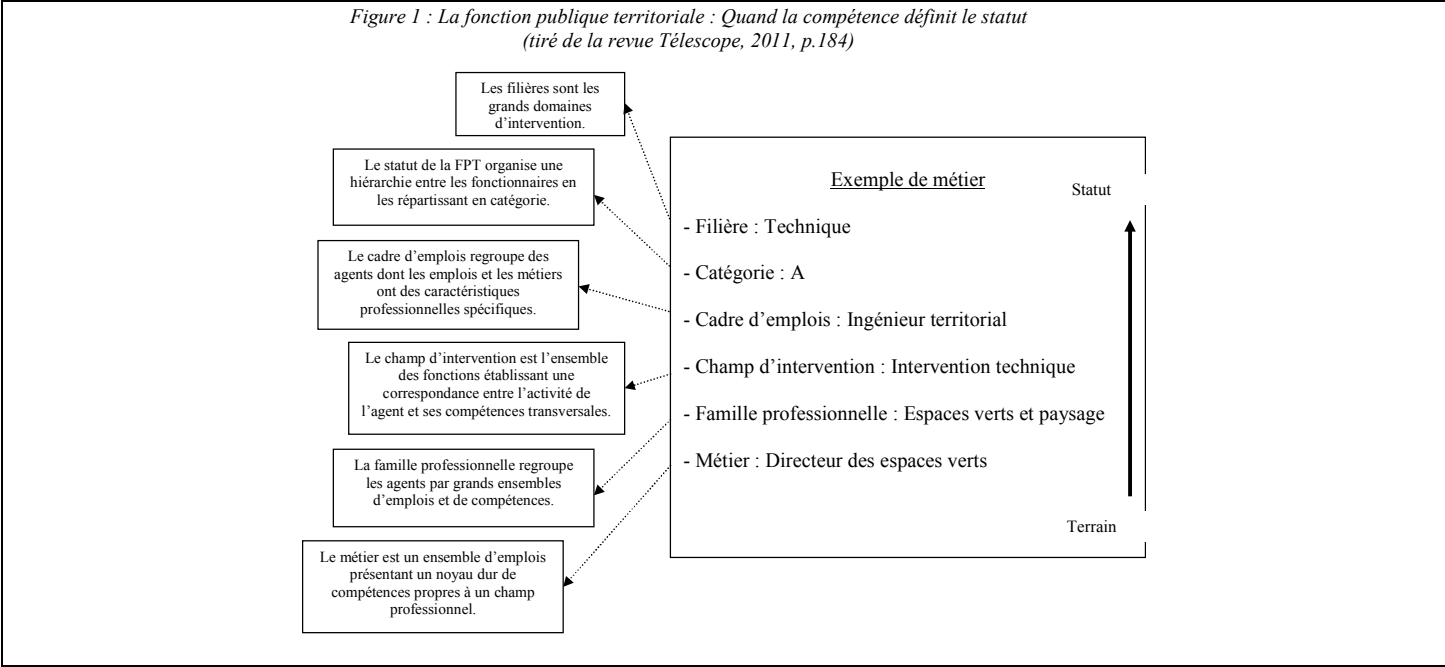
*Figure 1 : La fonction publique territoriale : Quand la compétence définit le statut (tiré de la revue Télescope, 2011, p.184)*

Les filières sont les grands domaines d'intervention.

Le statut de la FPT organise une hiérarchie entre les fonctionnaires en les répartissant en catégorie.

Le cadre d'emplois regroupe des agents dont les emplois et les métiers ont des caractéristiques professionnelles spécifiques.

Le champ d'intervention est l'ensemble des fonctions établissant une correspondance entre l'activité de l'agent et ses compétences transversales.

La famille professionnelle regroupe les agents par grands ensembles d'emplois et de compétences.

Le métier est un ensemble d'emplois présentant un noyau dur de compétences propres à un champ professionnel.

Exemple de métier

- Filière : Technique

- Catégorie : A

- Cadre d'emplois : Ingénieur territorial

- Champ d'intervention : Intervention technique

- Famille professionnelle : Espaces verts et paysage

- Métier : Directeur des espaces verts

Statut

Terrain